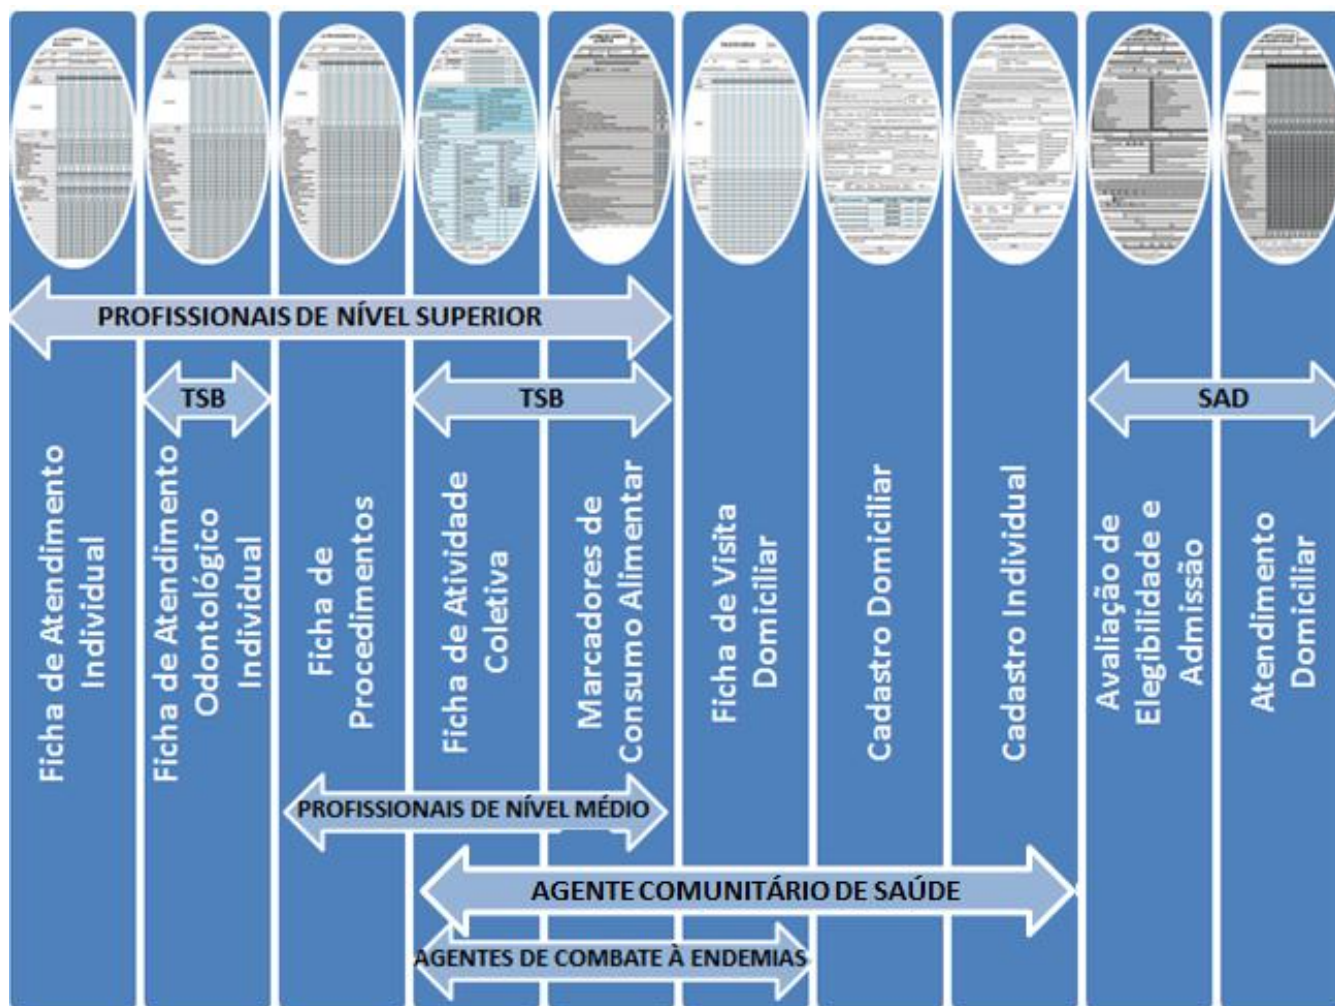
PROFISSIONAIS DE NÍVEL SUPERIOR

TSB

TSB

SAD

Ficha de Atendimento Individual

Ficha de Atendimento Odontológico Individual

Ficha de Procedimentos

Ficha de Atividade Coletiva

Marcadores de Consumo Alimentar

Ficha de Visita Domiciliar

Cadastro Domiciliar

Cadastro Individual

Avaliação de Elegibilidade e Admissão

Atendimento Domiciliar

PROFISSIONAIS DE NÍVEL MÉDIO

AGENTE COMUNITÁRIO DE SAÚDE

AGENTES DE COMBATE À ENDEMIAS